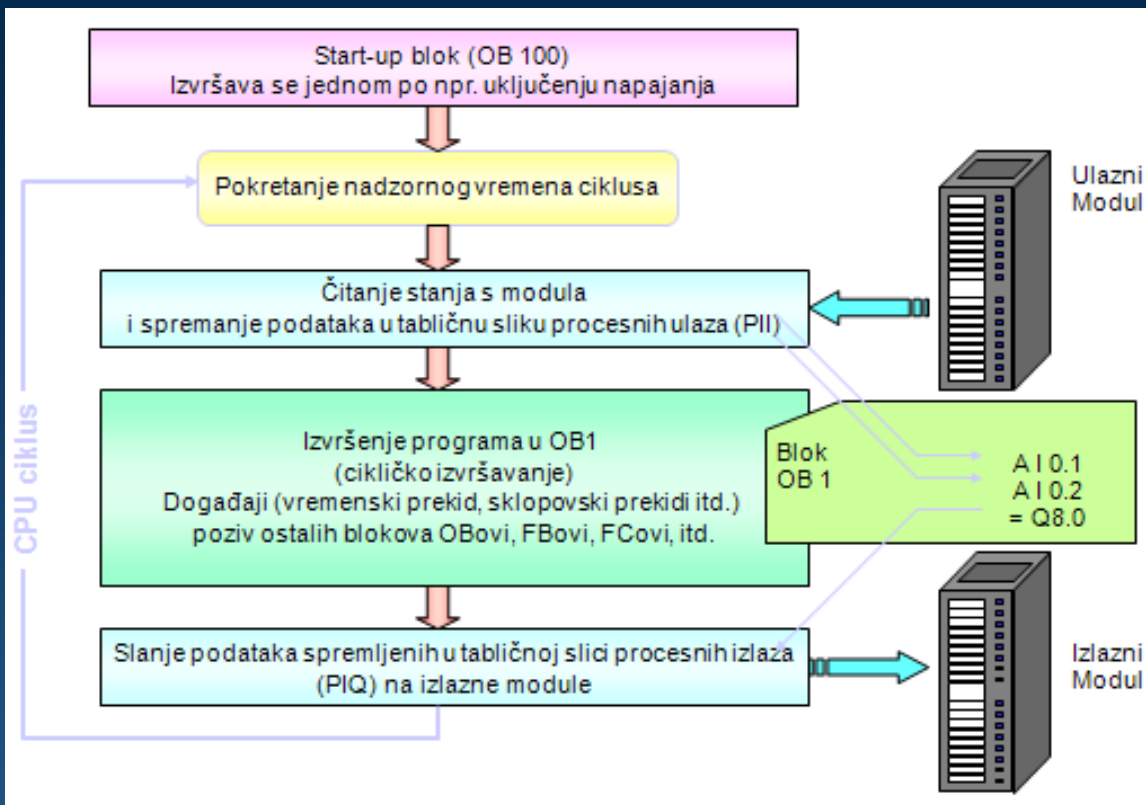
Start-up blok (OB 100)
Izvršava se jednom po npr. uključenju napajanja

Pokretanje nadzornog vremena ciklusa

Čitanje stanja s modula
i spremanje podataka u tabličnu sliku procesnih ulaza (PII)

Izvršenje programa u OB1
(cikličko izvršavanje)
Događaji (vremenski prekid, sklopovski prekidi itd.)
poziv ostalih blokova OBovi, FBovi, FCovi, itd.

Slanje podataka spremljenih u tabličnoj slici procesnih izlaza
(PIQ) na izlazne module

CPU ciklus

Ulazni
Modul

Blok
OB 1

A I 0.1
A I 0.2
= Q8.0

Izlazni
Modul